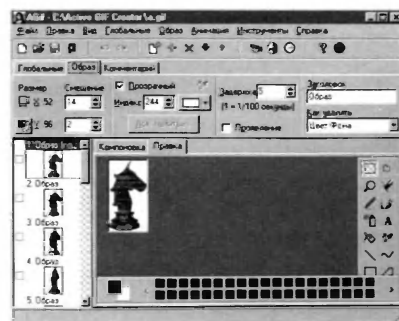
AGIF - C:\Active GIF Creator\a.gif

Файл Правка Вид Глобальные Образ Анимация Инструменты Справка

Глобальные Образ Комментарии

Размер Смещение

52 14

96 2

Прозрачный

Индекс 244

Для прозрачн

Задержка 5

(1 = 1/100 секунды)

Прозрачные

Заголовок

Образ

Как удалить

Цвет Фона

1 Образ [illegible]

2 Образ

3 Образ

4 Образ

5 Образ

Компоновка Правка

A